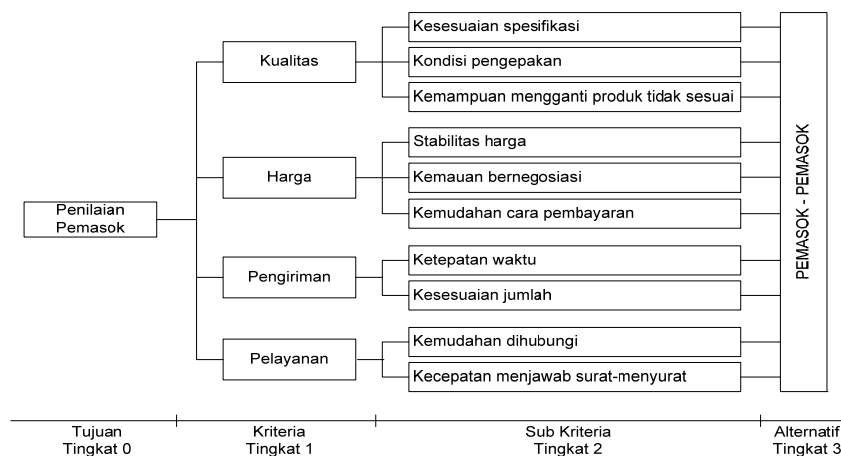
Penilaian Pemasok

Kualitas

Kesesuaian spesifikasi

Kondisi pengepakan

Kemampuan mengganti produk tidak sesuai

Harga

Stabilitas harga

Kemauan bernegosiasi

Kemudahan cara pembayaran

Pengiriman

Ketepatan waktu

Kesesuaian jumlah

Pelayanan

Kemudahan dihubungi

Kecepatan menjawab surat-menyurat

PEMASOK - PEMASOK

Tujuan Tingkat 0

Kriteria Tingkat 1

Sub Kriteria Tingkat 2

Alternatif Tingkat 3